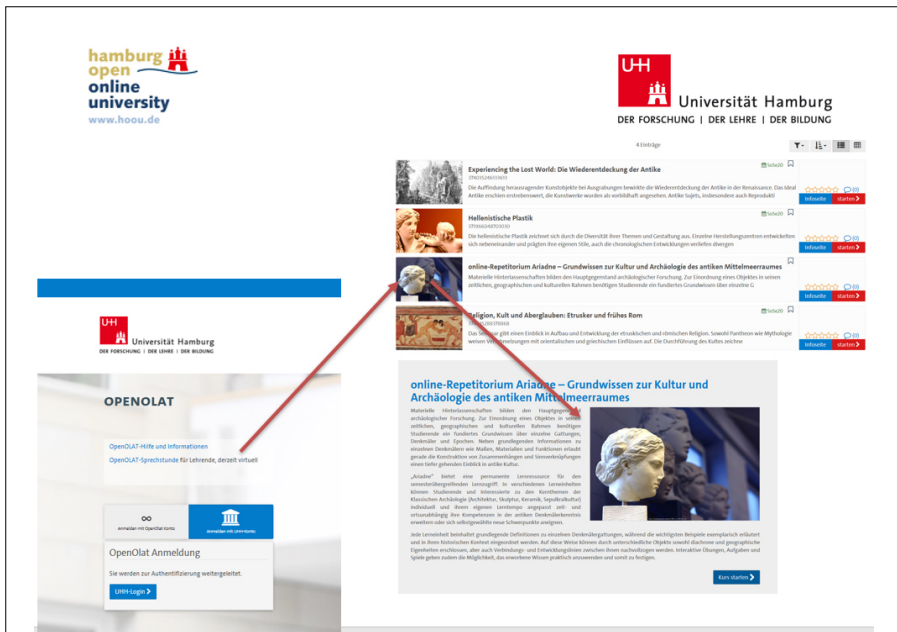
hamburg open online university
www.hoou.de

UHH Universität Hamburg
DER FORSCHUNG | DER LEHRE | DER BILDUNG

4 Einträge

Experiencing the Lost World: Die Wiederentdeckung der Antike
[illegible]
Die Auffindung herausragender Kunstobjekte bei Ausgrabungen bewirkte die Wiederentdeckung der Antike in der Renaissance. Das Ideal Antike erschien erstrebenswert, die Kunstwerke wurden als vorbildhaft angesehen. Antike Sujets, insbesondere auch Reprodukti
Infoseite starten

Hellenistische Plastik
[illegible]
Die hellenistische Plastik zeichnet sich durch die Diversität ihrer Themen und Gestaltung aus. Einzelne Herstellungszentren entwickelten sich nebeneinander und prägten ihre eigenen Stile, auch die chronologischen Entwicklungen verliefen divergent
Infoseite starten

online-Repetitorium Ariadne – Grundwissen zur Kultur und Archäologie des antiken Mittelmeerraumes
Materielle Hinterlassenschaften bilden den Hauptgegenstand archäologischer Forschung. Zur Einordnung eines Objektes in seinen zeitlichen, geographischen und kulturellen Rahmen benötigen Studierende ein fundiertes Grundwissen über einzelne G
Infoseite starten

Religion, Kult und Aberglauben: Etrusker und frühes Rom
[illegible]
Das Seminar gibt einen Einblick in Aufbau und Entwicklung der etruskischen und römischen Religion. Sowohl Pantheon wie Mythologie weisen Verbindungen mit orientalischen und griechischen Einflüssen auf. Die Durchführung des Kultes zeichne
Infoseite starten

UHH Universität Hamburg
DER FORSCHUNG | DER LEHRE | DER BILDUNG

OPENOLAT

OpenOLAT-Hilfe und Informationen
OpenOLAT-Sprechstunde für Lehrende, derzeit virtuell

Anmelden mit OpenOlat Konto
Anmelden mit UHH-Konto

OpenOlat Anmeldung
Sie werden zur Authentifizierung weitergeleitet.
UHH-Login

online-Repetitorium Ariadne – Grundwissen zur Kultur und Archäologie des antiken Mittelmeerraumes

Materielle Hinterlassenschaften bilden den Hauptgegenstand archäologischer Forschung. Zur Einordnung eines Objektes in seinen zeitlichen, geographischen und kulturellen Rahmen benötigen Studierende ein fundiertes Grundwissen über einzelne Gattungen, Denkmäler und Epochen. Neben grundlegenden Informationen zu einzelnen Denkmälern wie Maßen, Materialien und Funktionen erlaubt gerade die Kenntnis von Zusammenhängen und Stilentwicklungen einen tiefen gehenden Einblick in antike Kultur.

„Ariadne" bietet eine permanente Lernressource für den semesterübergreifenden Lernzugriff. In verschiedenen Lerneinheiten können Studierende und Interessierte zu den Kernthemen der Klassischen Archäologie (Architektur, Skulptur, Keramik, Sepulkralkultur) individuell und ihrem eigenen Lerntempo angepasst zeit- und ortsunabhängig ihre Kompetenzen in der antiken Denkmälerkenntnis erweitern oder sich selbstgewählte neue Schwerpunkte aneignen.

Jede Lerneinheit beinhaltet grundlegende Definitionen zu einzelnen Denkmälergattungen, während die wichtigsten Beispiele exemplarisch erläutert und in ihren historischen Kontext eingeordnet werden. Auf diese Weise können durch unterschiedliche Objekte sowohl diachrone und geographische Eigenheiten erschlossen, aber auch Verbindungs- und Entwicklungslinien zwischen ihnen nachvollzogen werden. Interaktive Übungen, Aufgaben und Spiele geben zudem die Möglichkeit, das erworbene Wissen praktisch anzuwenden und somit zu festigen.

Kurs starten